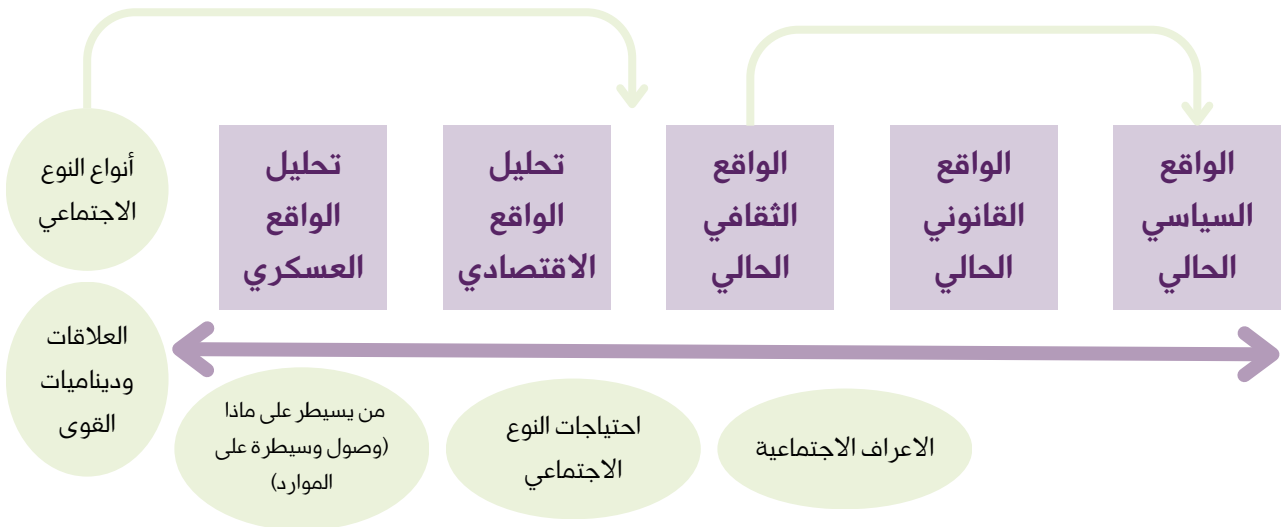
الواقع السياسي الحالي

الواقع القانوني الحالي

الواقع الثقافي الحالي

تحليل الواقع الاقتصادي

تحليل الواقع العسكري

أنواع النوع الاجتماعي

العلاقات وديناميات القوى

من يسيطر على ماذا (وصول وسيطرة على الموارد)

احتياجات النوع الاجتماعي

الاعراف الاجتماعية